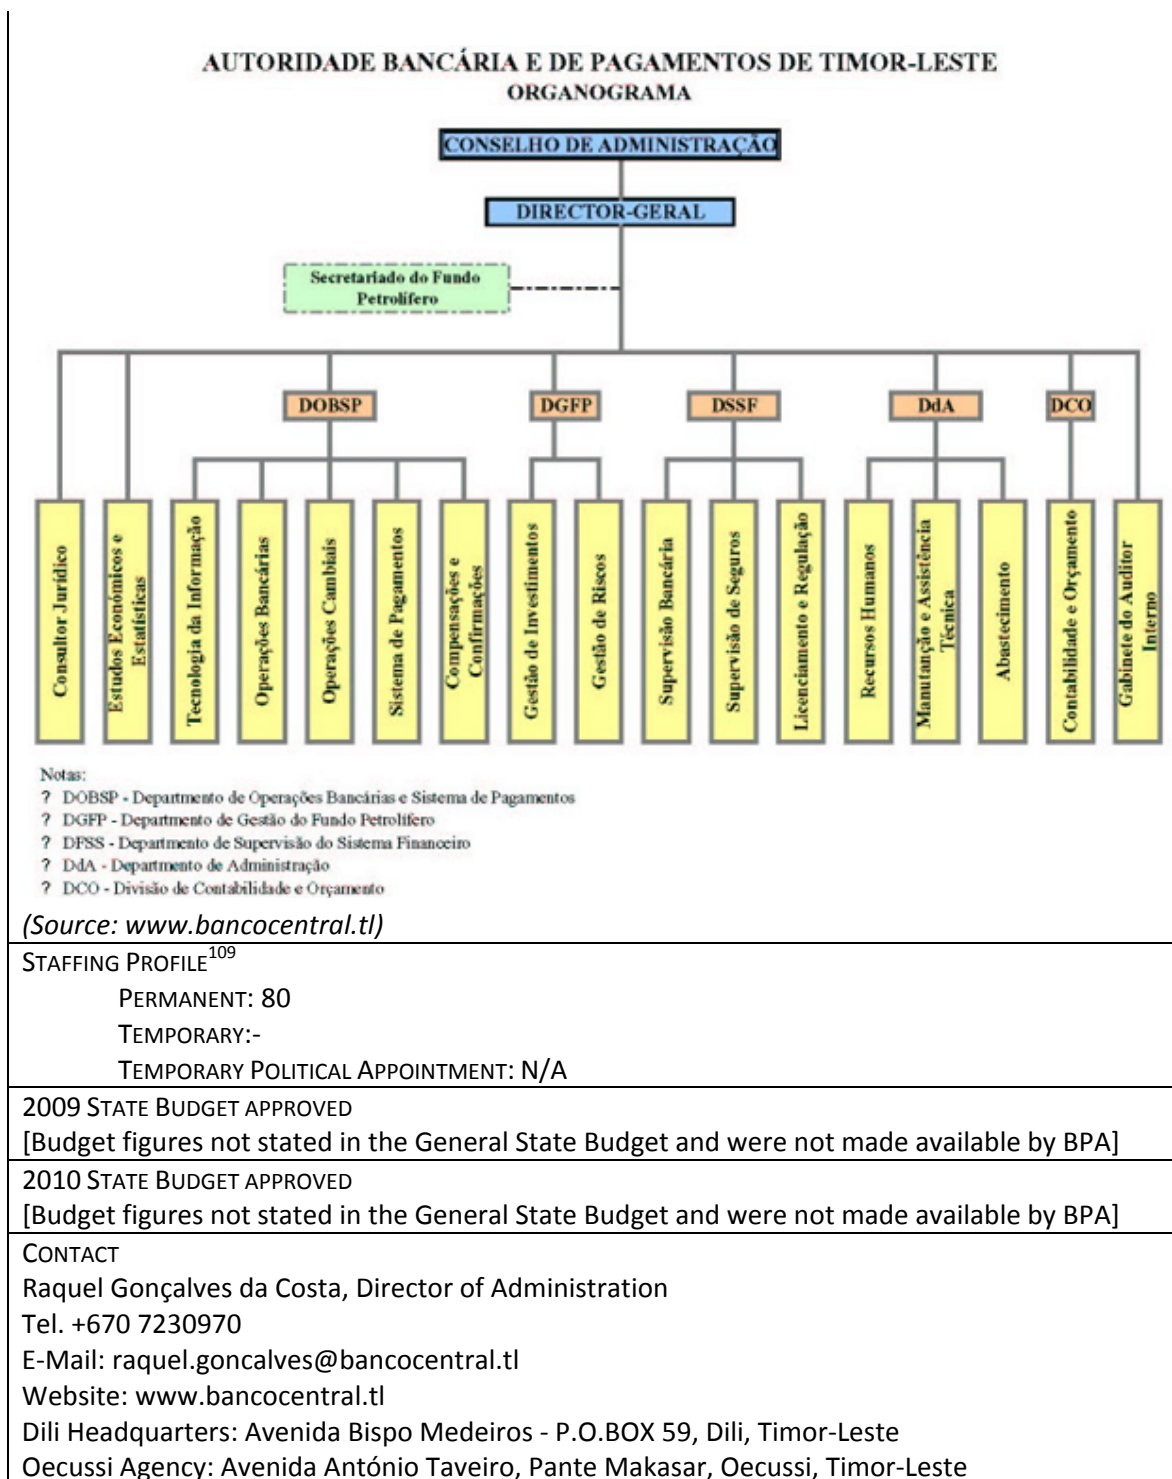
AUTORIDADE BANCÁRIA E DE PAGAMENTOS DE TIMOR-LESTE
ORGANOGRAMA

CONSELHO DE ADMINISTRAÇÃO

DIRECTOR-GERAL

Secretariado do Fundo Petrolífero

DOBSP

DGFP

DSSF

DdA

DCO

Consultor Jurídico

Estudos Económicos e Estatísticas

Tecnologia da Informação

Operações Bancárias

Operações Cambiais

Sistema de Pagamentos

Compensações e Confirmações

Gestão de Investimentos

Gestão de Riscos

Supervisão Bancária

Supervisão de Seguros

Licenciamento e Regulação

Recursos Humanos

Manutenção e Assistência Técnica

Abastecimento

Contabilidade e Orçamento

Gabinete do Auditor Interno

Notas:
? DOBSP - Departmento de Operações Bancárias e Sistema de Pagamentos
? DGFP - Departmento de Gestão do Fundo Petrolífero
? DFSS - Departmento de Supervisão do Sistema Financeiro
? DdA - Departmento de Administração
? DCO - Divisão de Contabilidade e Orçamento

(Source: www.bancocentral.tl)

STAFFING PROFILE$^{109}$
PERMANENT: 80
TEMPORARY:-
TEMPORARY POLITICAL APPOINTMENT: N/A

2009 STATE BUDGET APPROVED
[Budget figures not stated in the General State Budget and were not made available by BPA]

2010 STATE BUDGET APPROVED
[Budget figures not stated in the General State Budget and were not made available by BPA]

CONTACT
Raquel Gonçalves da Costa, Director of Administration
Tel. +670 7230970
E-Mail: raquel.goncalves@bancocentral.tl
Website: www.bancocentral.tl
Dili Headquarters: Avenida Bispo Medeiros - P.O.BOX 59, Dili, Timor-Leste
Oecussi Agency: Avenida António Taveiro, Pante Makasar, Oecussi, Timor-Leste